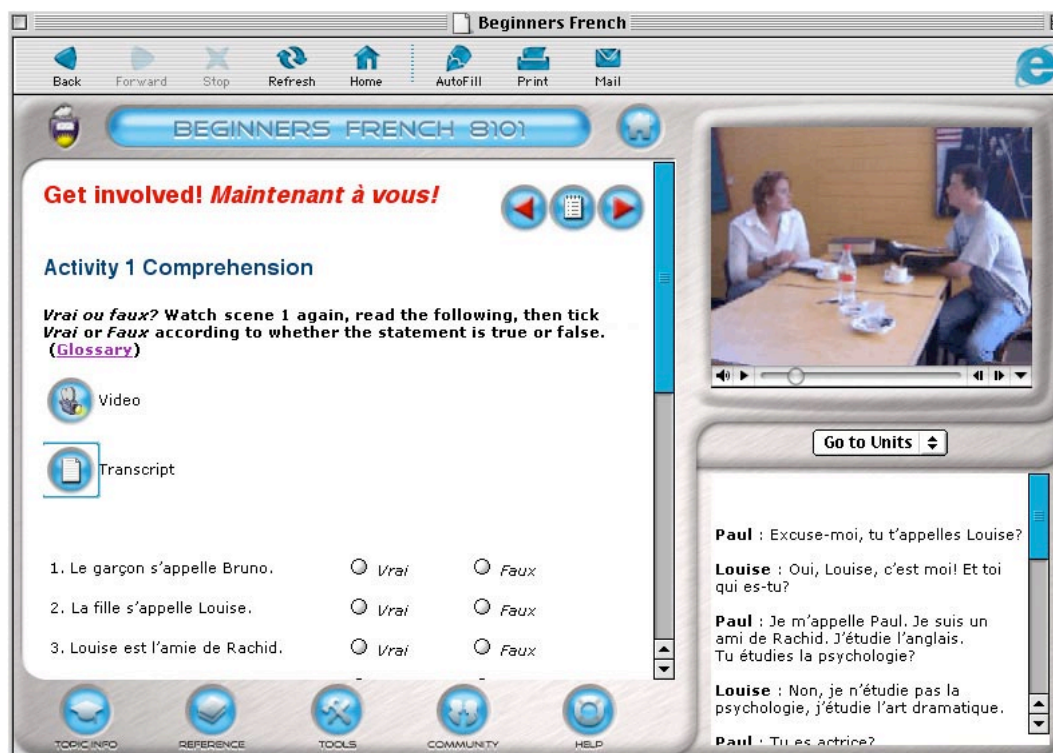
Beginners French

Back Forward Stop Refresh Home AutoFill Print Mail

BEGINNERS FRENCH 8101

Get involved! *Maintenant à vous!*

Activity 1 Comprehension

*Vrai ou faux?* Watch scene 1 again, read the following, then tick *Vrai* or *Faux* according to whether the statement is true or false. (Glossary)

Video

Transcript

1. Le garçon s'appelle Bruno. *Vrai* *Faux*

2. La fille s'appelle Louise. *Vrai* *Faux*

3. Louise est l'amie de Rachid. *Vrai* *Faux*

Go to Units

**Paul** : Excuse-moi, tu t'appelles Louise?

**Louise** : Oui, Louise, c'est moi! Et toi qui es-tu?

**Paul** : Je m'appelle Paul. Je suis un ami de Rachid. J'étudie l'anglais. Tu étudies la psychologie?

**Louise** : Non, je n'étudie pas la psychologie, j'étudie l'art dramatique.

**Paul** : Tu es actrice?

TOPIC INFO REFERENCE TOOLS COMMUNITY HELP